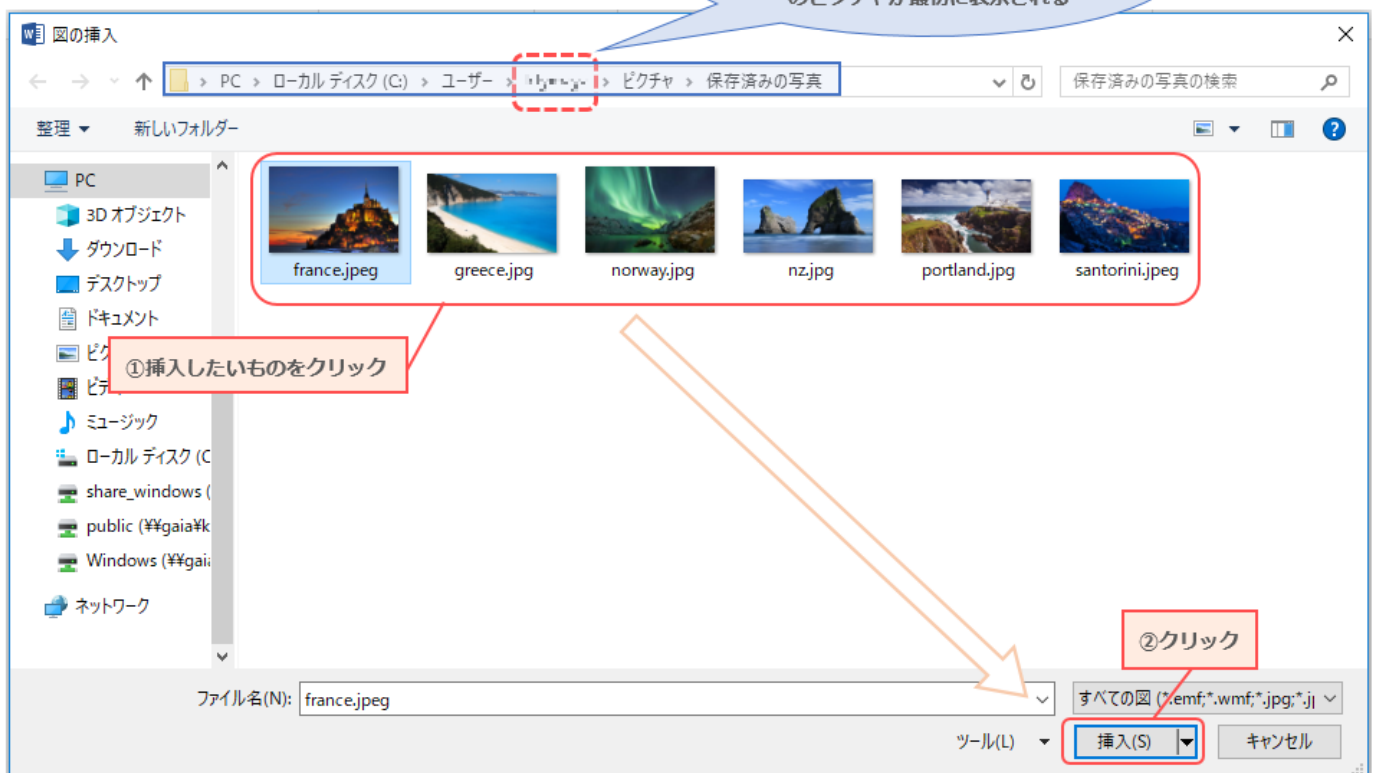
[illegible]

図の挿入

PC > ローカル ディスク (C:) > ユーザー > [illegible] > ピクチャ > 保存済みの写真

保存済みの写真の検索

整理 ▾ 新しいフォルダー

PC
3D オブジェクト
ダウンロード
デスクトップ
ドキュメント
ピク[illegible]
ビデ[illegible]
ミュージック
ローカル ディスク (C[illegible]
share_windows ([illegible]
public (¥¥gaia¥k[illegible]
Windows (¥¥gai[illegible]
ネットワーク

france.jpeg
greece.jpg
norway.jpg
nz.jpg
portland.jpg
santorini.jpeg

①挿入したいものをクリック

②クリック

ファイル名(N): france.jpeg

すべての図 (*.emf;*.wmf;*.jpg;*.j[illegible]

ツール(L) ▾

挿入(S) ▾

キャンセル